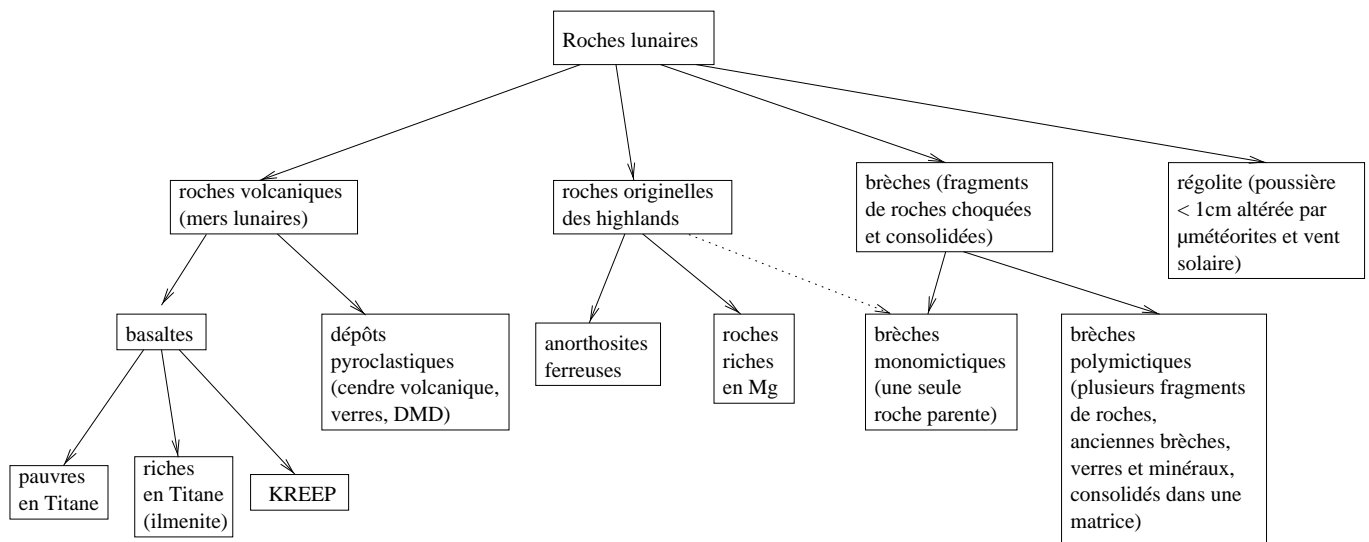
Roches lunaires

roches volcaniques (mers lunaires)

roches originelles des highlands

brèches (fragments de roches choquées et consolidées)

régolite (poussière < 1cm altérée par μmétéorites et vent solaire)

basaltes

dépôts pyroclastiques (cendre volcanique, verres, DMD)

anorthosites ferreuses

roches riches en Mg

brèches monomictiques (une seule roche parente)

brèches polymictiques (plusieurs fragments de roches, anciennes brèches, verres et minéraux, consolidés dans une matrice)

pauvres en Titane

riches en Titane (ilmenite)

KREEP